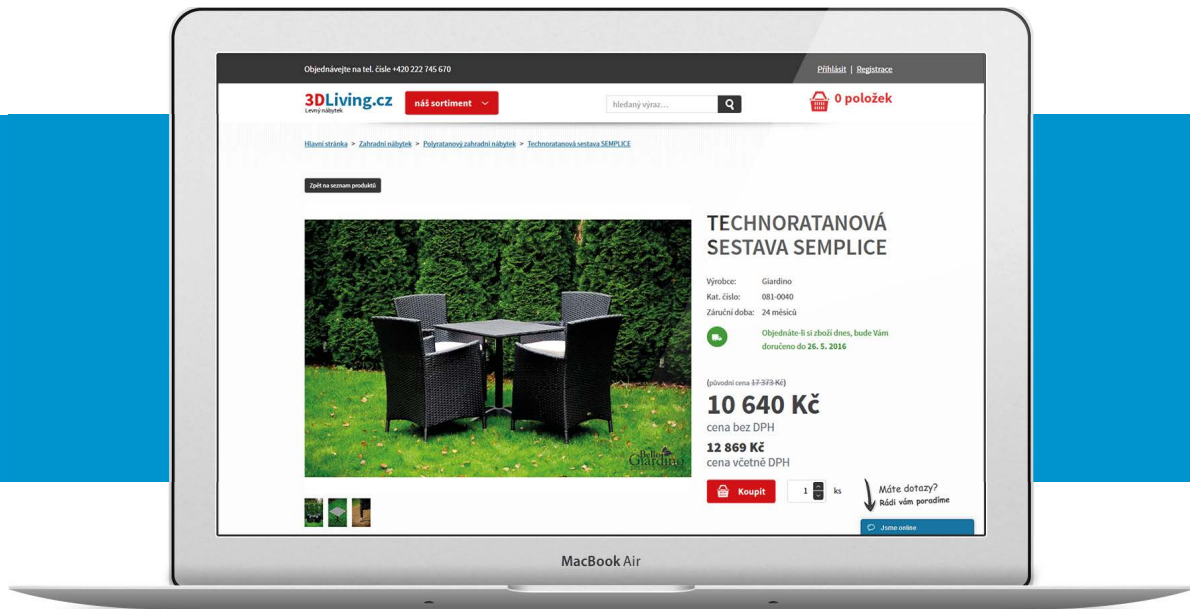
Objednávejte na tel. čísle +420 222 745 670

Přihlásit | Registrace

3DLiving.cz
Levný nábytek

náš sortiment

hledaný výraz...

0 položek

Hlavní stránka > Zahradní nábytek > Polyratanový zahradní nábytek > Technoratanová sestava SEMPLICE

Zpět na seznam produktů

TECHNORATANOVÁ SESTAVA SEMPLICE

Výrobce: Giardino
Kat. číslo: 081-0040
Záruční doba: 24 měsíců

Objednáte-li si zboží dnes, bude Vám doručeno do 26. 5. 2016

(původní cena 17 373 Kč)

10 640 Kč
cena bez DPH

12 869 Kč
cena včetně DPH

Koupit

1

ks

Máte dotazy?
Rádi vám poradíme

Jsme online

Bello Giardino

MacBook Air